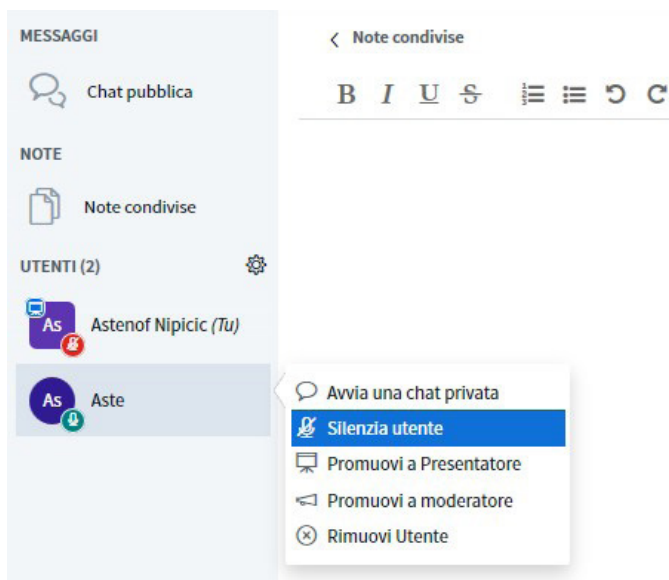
MESSAGGI

Chat pubblica

NOTE

Note condivise

UTENTI (2)

As Astenof Nipicic *(Tu)*

As Aste

‹ Note condivise

B I U S

Avvia una chat privata

Silenzia utente

Promuovi a Presentatore

Promuovi a moderatore

Rimuovi Utente